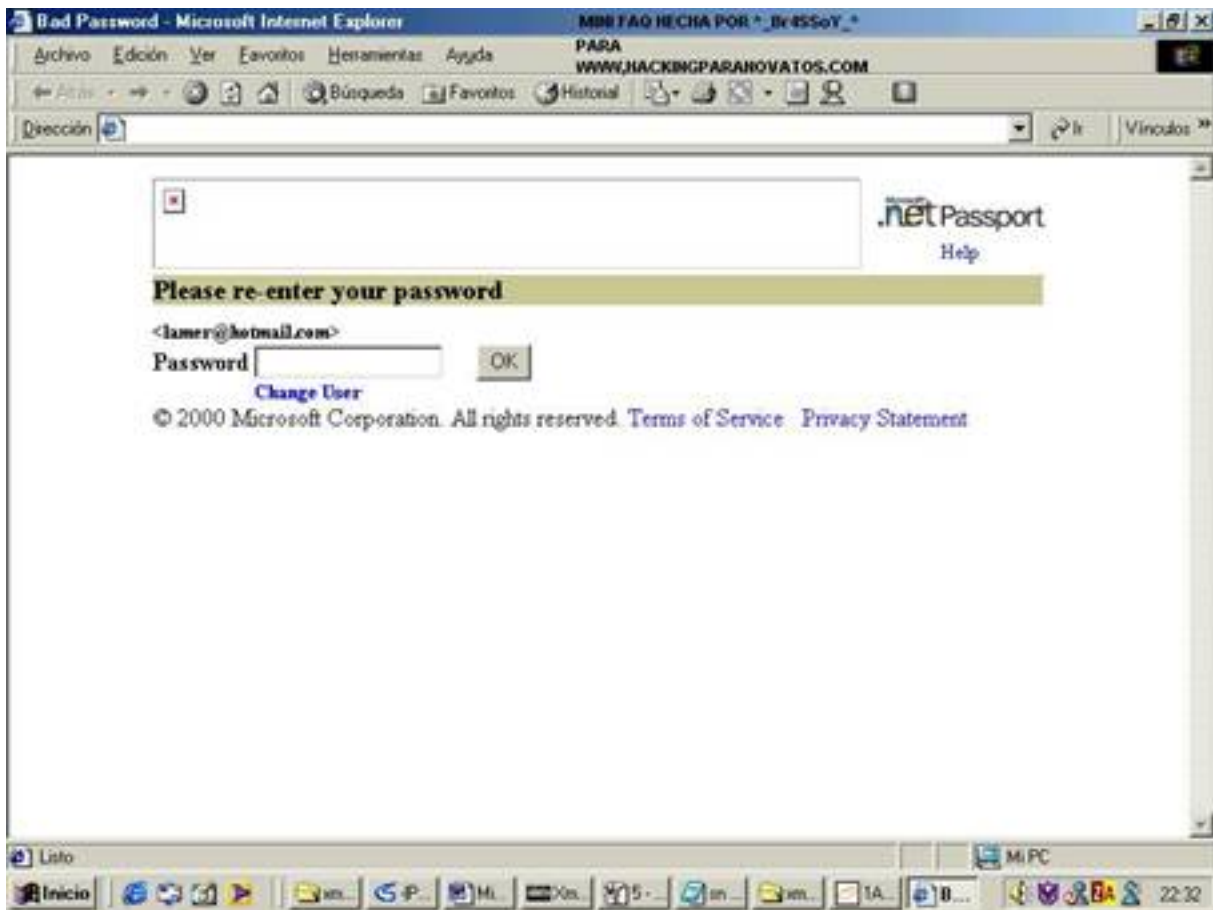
Bad Password - Microsoft Internet Explorer

MINI FAQ HECHA POR *_Br45SoY_* PARA WWW.HACKINGPARANOVATOS.COM

Archivo Edición Ver Favoritos Herramientas Ayuda

Atrás Búsqueda Favoritos Historial

Dirección

Ir Vínculos »

Microsoft .net Passport

Help

Please re-enter your password

<lamer@hotmail.com>

Password OK

Change User

© 2000 Microsoft Corporation. All rights reserved. Terms of Service Privacy Statement

Listo

Mi PC

Inicio

22:32